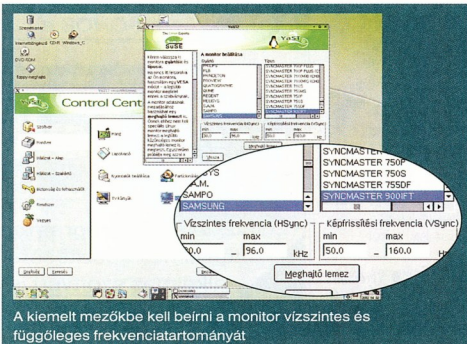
SuSE

YaST

A monitor kiválasztása

Gyártó

Típus

Control Center

SYNCMASTER 750P

SYNCMASTER 750S

SYNCMASTER 755DF

SYNCMASTER 900IFT

SAMPO

SAMSUNG

Vízszintes frekvencia (HSync)

min

max

50.0

96.0

kHz

Képfrissítési frekvencia (VSync)

min

max

50.0

160.0

Meghajtó lemez

A kiemelt mezőkbe kell beírni a monitor vízszintes és függőleges frekvenciatartományát